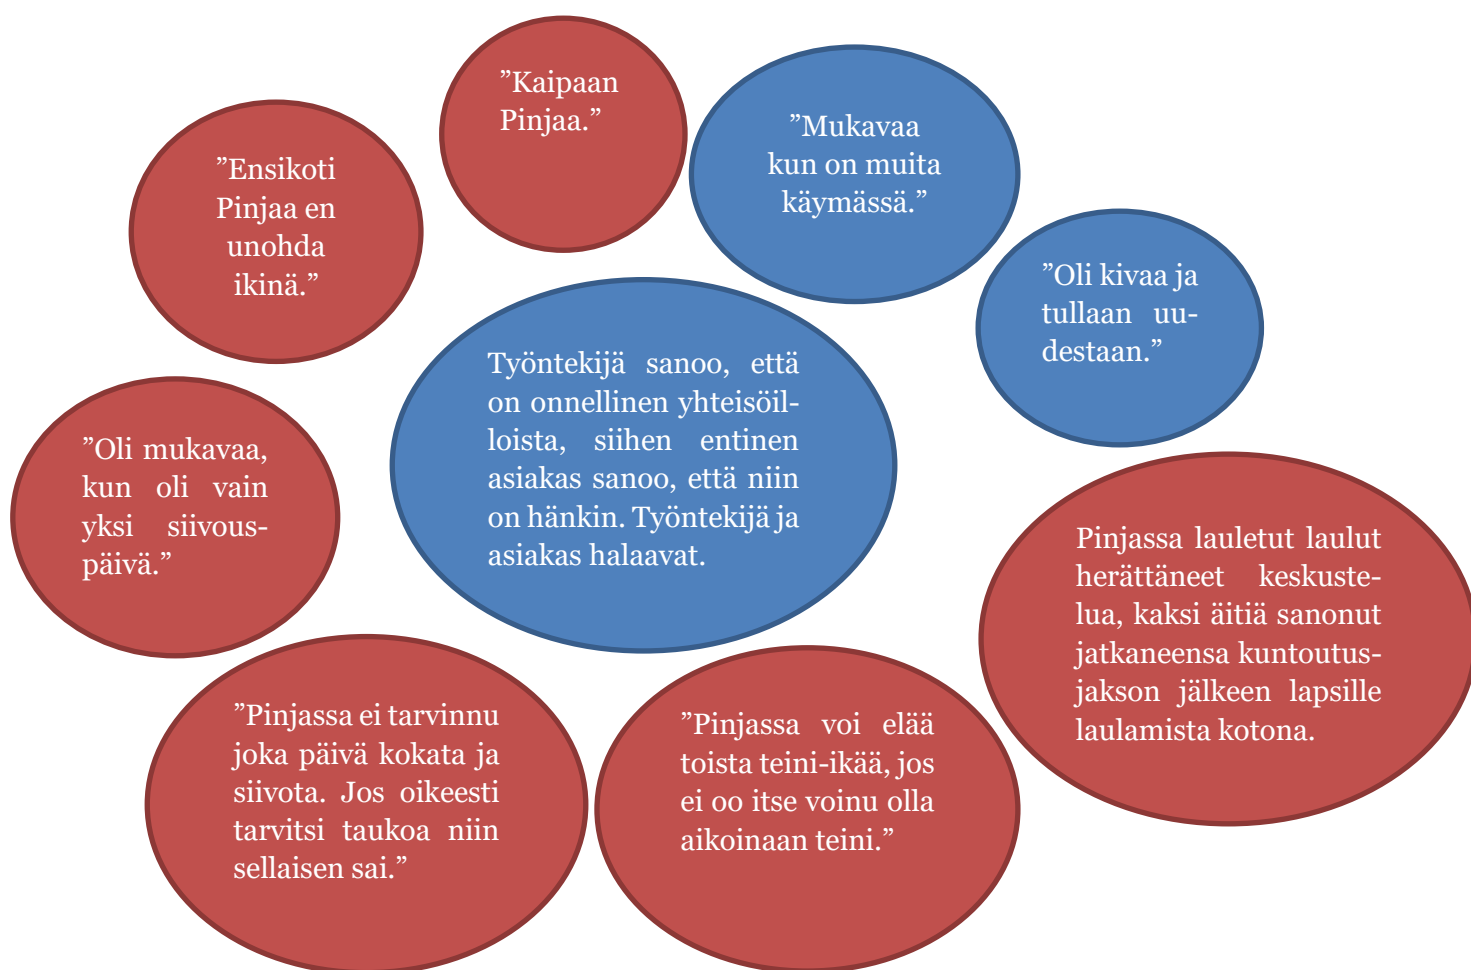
”Kaipaan Pinjaa.”

”Ensikoti Pinjaa en unohda ikinä.”

”Mukavaa kun on muita käymässä.”

”Oli kivaa ja tullaan uudestaan.”

Työntekijä sanoo, että on onnellinen yhteisöilloista, siihen entinen asiakas sanoo, että niin on hänkin. Työntekijä ja asiakas halaavat.

”Oli mukavaa, kun oli vain yksi siivouspäivä.”

Pinjassa lauletut laulut herättäneet keskustelua, kaksi äitiä sanonut jatkaneensa kuntoutusjakson jälkeen lapsille laulamista kotona.

”Pinjassa ei tarvinnu joka päivä kokata ja siivota. Jos oikeesti tarvitsi taukoa niin sellaisen sai.”

”Pinjassa voi elää toista teini-ikää, jos ei oo itse voinu olla aikoinaan teini.”